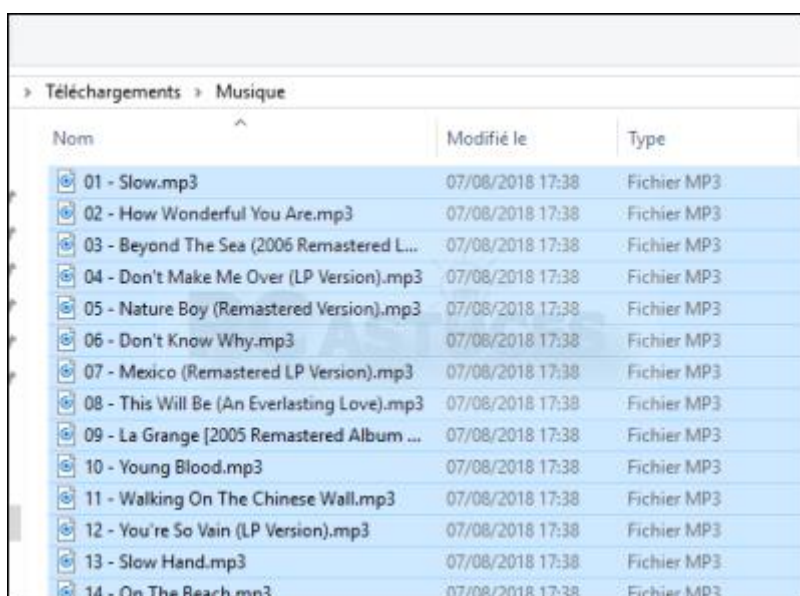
› Téléchargements › Musique

| Nom | Modifié le | Type |
|---|---|---|
| 01 - Slow.mp3 | 07/08/2018 17:38 | Fichier MP3 |
| 02 - How Wonderful You Are.mp3 | 07/08/2018 17:38 | Fichier MP3 |
| 03 - Beyond The Sea (2006 Remastered L... | 07/08/2018 17:38 | Fichier MP3 |
| 04 - Don't Make Me Over (LP Version).mp3 | 07/08/2018 17:38 | Fichier MP3 |
| 05 - Nature Boy (Remastered Version).mp3 | 07/08/2018 17:38 | Fichier MP3 |
| 06 - Don't Know Why.mp3 | 07/08/2018 17:38 | Fichier MP3 |
| 07 - Mexico (Remastered LP Version).mp3 | 07/08/2018 17:38 | Fichier MP3 |
| 08 - This Will Be (An Everlasting Love).mp3 | 07/08/2018 17:38 | Fichier MP3 |
| 09 - La Grange [2005 Remastered Album ... | 07/08/2018 17:38 | Fichier MP3 |
| 10 - Young Blood.mp3 | 07/08/2018 17:38 | Fichier MP3 |
| 11 - Walking On The Chinese Wall.mp3 | 07/08/2018 17:38 | Fichier MP3 |
| 12 - You're So Vain (LP Version).mp3 | 07/08/2018 17:38 | Fichier MP3 |
| 13 - Slow Hand.mp3 | 07/08/2018 17:38 | Fichier MP3 |
| 14 - On The Beach.mp3 | 07/08/2018 17:38 | Fichier MP3 |